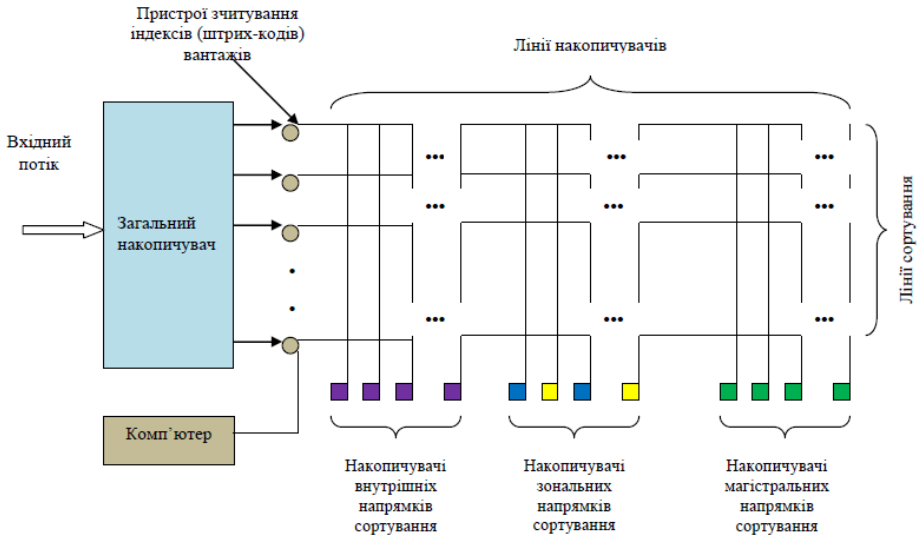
Пристрої зчитування індексів (штрих-кодів) вантажів

Лінії накопичувачів

Вхідний потік

Загальний накопичувач

Лінії сортування

Комп'ютер

Накопичувачі внутрішніх напрямків сортування

Накопичувачі зональних напрямків сортування

Накопичувачі магістральних напрямків сортування